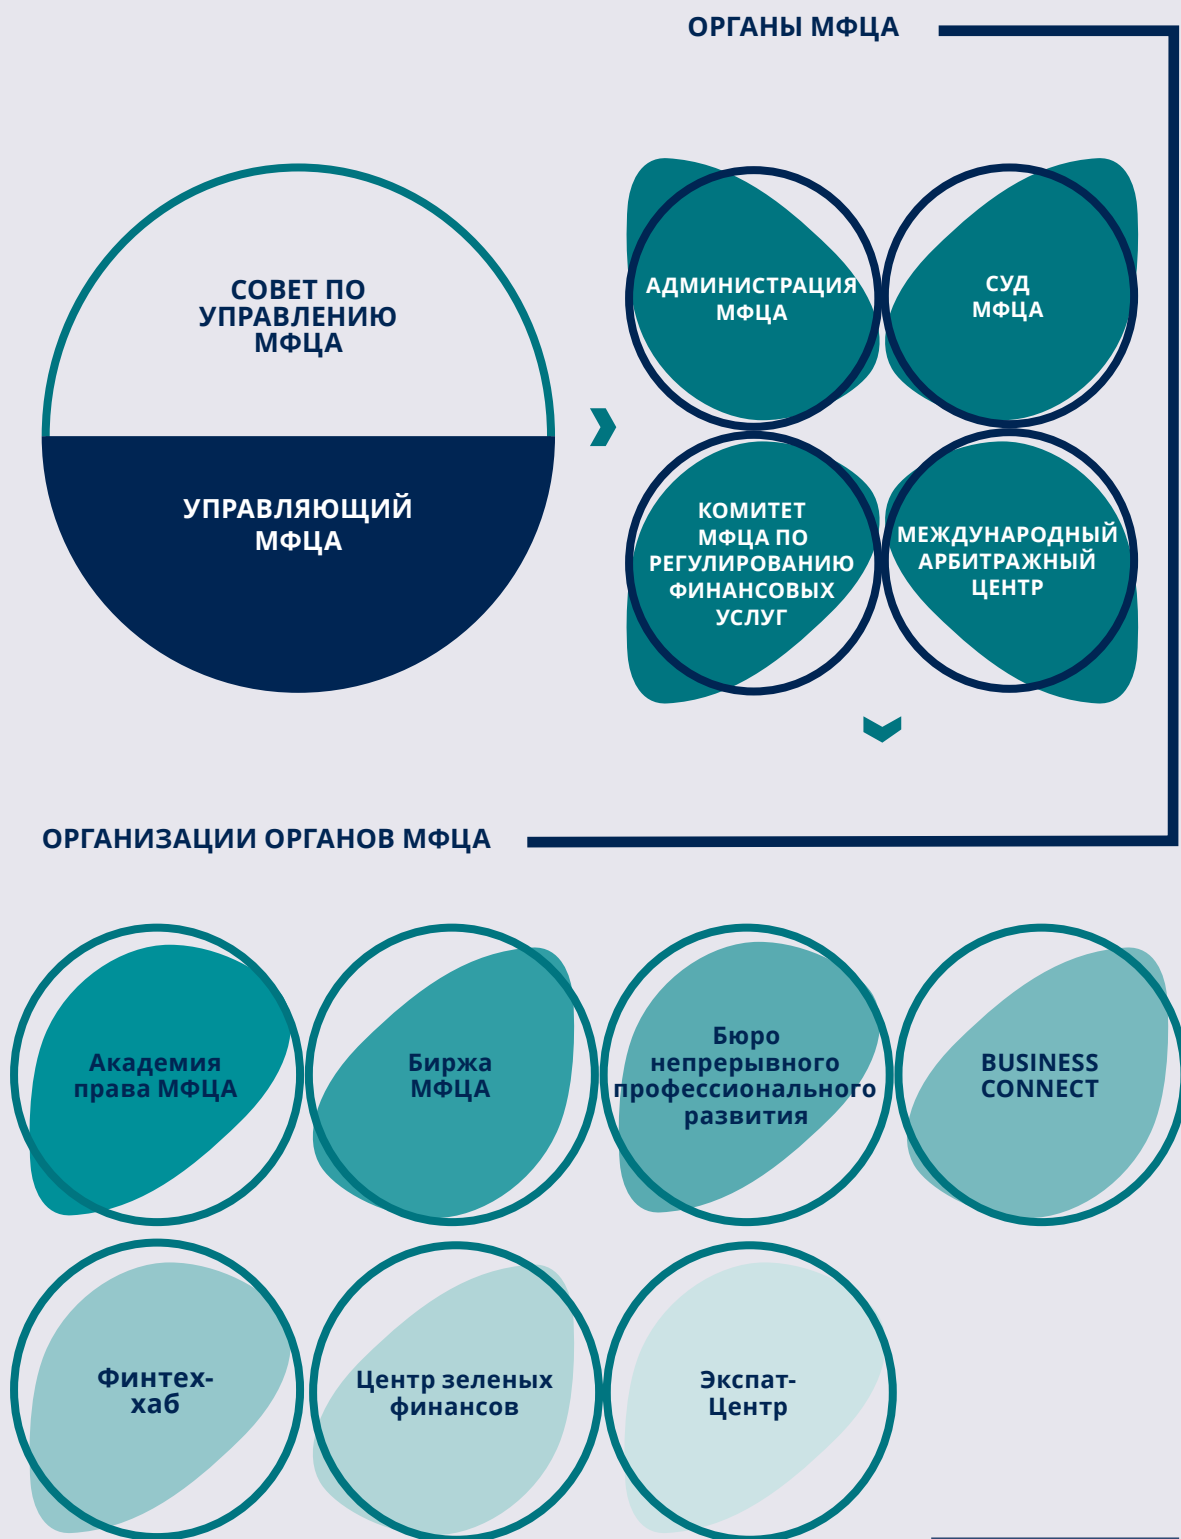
ОРГАНЫ МФЦА

СОВЕТ ПО УПРАВЛЕНИЮ МФЦА

УПРАВЛЯЮЩИЙ МФЦА

АДМИНИСТРАЦИЯ МФЦА

СУД МФЦА

КОМИТЕТ МФЦА ПО РЕГУЛИРОВАНИЮ ФИНАНСОВЫХ УСЛУГ

МЕЖДУНАРОДНЫЙ АРБИТРАЖНЫЙ ЦЕНТР

ОРГАНИЗАЦИИ ОРГАНОВ МФЦА

Академия права МФЦА

Биржа МФЦА

Бюро непрерывного профессионального развития

BUSINESS CONNECT

Финтех-хаб

Центр зеленых финансов

Экспат-Центр